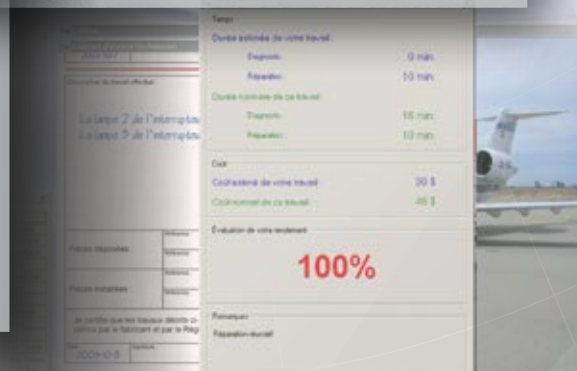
Temps

Durée estimée de votre travail

Diagnostic 0 min

Réparation 10 min

Durée nominale de ce travail

Diagnostic 15 min

Réparation 10 min

Coût

Coût estimé de votre travail 30 $

Coût nominal de ce travail 45 $

Évaluation de votre rendement

100%

Remarques

Réparation réussie

2003-10-

Description du travail effectué

La lampe 2 de l'interruptur

La lampe 5 de l'interruptur

Pièces déposées

Pièces installées

Je certifie que les travaux décrits ci-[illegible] définis par le fabricant et par le Règ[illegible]

2003-10-8